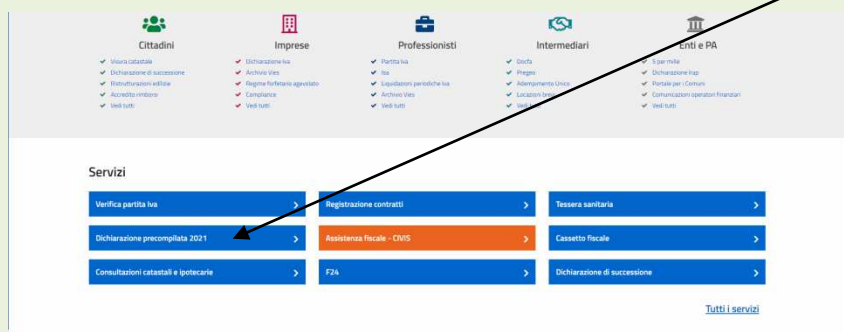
Cittadini
Visura catastale
Dichiarazione di successione
Ristrutturazioni edilizie
Accredito rimborsi
Vedi tutti

Imprese
Dichiarazione Iva
Archivio Vies
Regime forfetario agevolato
Compliance
Vedi tutti

Professionisti
Partita Iva
Iva
Liquidazioni periodiche Iva
Archivio Vies
Vedi tutti

Intermediari
Ditta
Pregeo
Adempimento Unico
Locazioni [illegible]
Vedi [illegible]

Enti e PA
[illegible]
Dichiarazione Irap
Portale per i Comuni
Comunicazioni operatori finanziari
Vedi tutti

Servizi

Verifica partita Iva
Registrazione contratti
Tessera sanitaria
Dichiarazione precompilata 2021
Assistenza fiscale - CIVIS
Cassetto fiscale
Consultazioni catastali e ipotecarie
F24
Dichiarazione di successione

Tutti i servizi